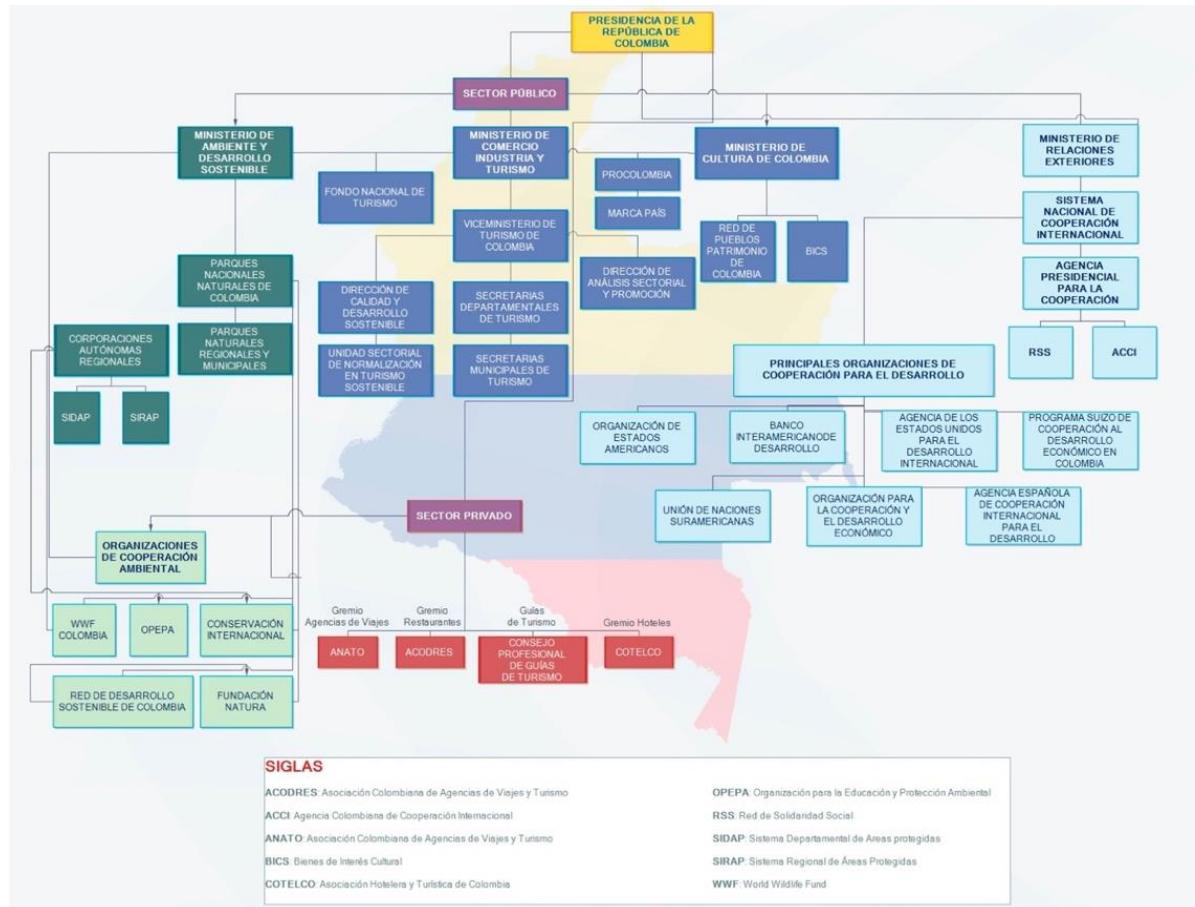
PRESIDENCIA DE LA REPÚBLICA DE COLOMBIA

SECTOR PÚBLICO

MINISTERIO DE AMBIENTE Y DESARROLLO SOSTENIBLE

MINISTERIO DE COMERCIO INDUSTRIA Y TURISMO

MINISTERIO DE CULTURA DE COLOMBIA

MINISTERIO DE RELACIONES EXTERIORES

FONDO NACIONAL DE TURISMO

PROCOLOMBIA

MARCA PAÍS

VICEMINISTERIO DE TURISMO DE COLOMBIA

RED DE PUEBLOS PATRIMONIO DE COLOMBIA

BICS

SISTEMA NACIONAL DE COOPERACIÓN INTERNACIONAL

AGENCIA PRESIDENCIAL PARA LA COOPERACIÓN

PARQUES NACIONALES NATURALES DE COLOMBIA

DIRECCIÓN DE CALIDAD Y DESARROLLO SOSTENIBLE

SECRETARIAS DEPARTAMENTALES DE TURISMO

DIRECCIÓN DE ANÁLISIS SECTORIAL Y PROMOCIÓN

CORPORACIONES AUTÓNOMAS REGIONALES

PARQUES NATURALES REGIONALES Y MUNICIPALES

UNIDAD SECTORIAL DE NORMALIZACIÓN EN TURISMO SOSTENIBLE

SECRETARIAS MUNICIPALES DE TURISMO

RSS

ACCI

PRINCIPALES ORGANIZACIONES DE COOPERACIÓN PARA EL DESARROLLO

SIDAP

SIRAP

ORGANIZACIÓN DE ESTADOS AMERICANOS

BANCO INTERAMERICANODE DESARROLLO

AGENCIA DE LOS ESTADOS UNIDOS PARA EL DESARROLLO INTERNACIONAL

PROGRAMA SUIZO DE COOPERACIÓN AL DESARROLLO ECONÓMICO EN COLOMBIA

UNIÓN DE NACIONES SURAMERICANAS

ORGANIZACIÓN PARA LA COOPERACIÓN Y EL DESARROLLO ECONÓMICO

AGENCIA ESPAÑOLA DE COOPERACIÓN INTERNACIONAL PARA EL DESARROLLO

SECTOR PRIVADO

ORGANIZACIONES DE COOPERACIÓN AMBIENTAL

Gremio Agencias de Viajes

Gremio Restaurantes

Guías de Turismo

Gremio Hoteles

WWF COLOMBIA

OPEPA

CONSERVACIÓN INTERNACIONAL

ANATO

ACODRES

CONSEJO PROFESIONAL DE GUÍAS DE TURISMO

COTELCO

RED DE DESARROLLO SOSTENIBLE DE COLOMBIA

FUNDACIÓN NATURA

SIGLAS

ACODRES: Asociación Colombiana de Agencias de Viajes y Turismo

ACCI: Agencia Colombiana de Cooperación Internacional

ANATO: Asociación Colombiana de Agencias de Viajes y Turismo

BICS: Bienes de Interés Cultural

COTELCO: Asociación Hotelera y Turística de Colombia

OPEPA: Organización para la Educación y Protección Ambiental

RSS: Red de Solidaridad Social

SIDAP: Sistema Departamental de Areas protegidas

SIRAP: Sistema Regional de Áreas Protegidas

WWF: World Wildlife Fund